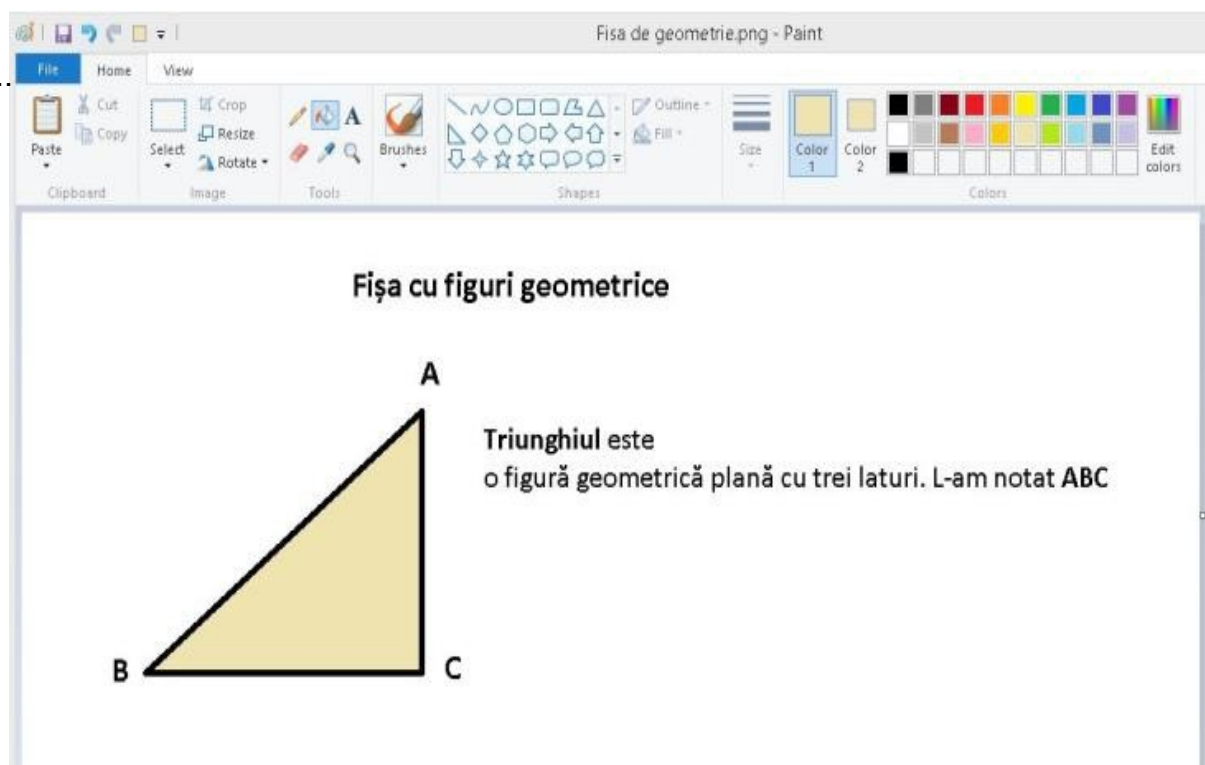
Fisa de geometrie.png - Paint

File Home View

Paste Cut Copy Clipboard
Select Crop Resize Rotate Image
A Tools
Brushes
Outline Fill Shapes
Size
Color 1 Color 2
Edit colors
Colors

Fișa cu figuri geometrice

A

B

C

**Triunghiul** este
o figură geometrică plană cu trei laturi. L-am notat **ABC**